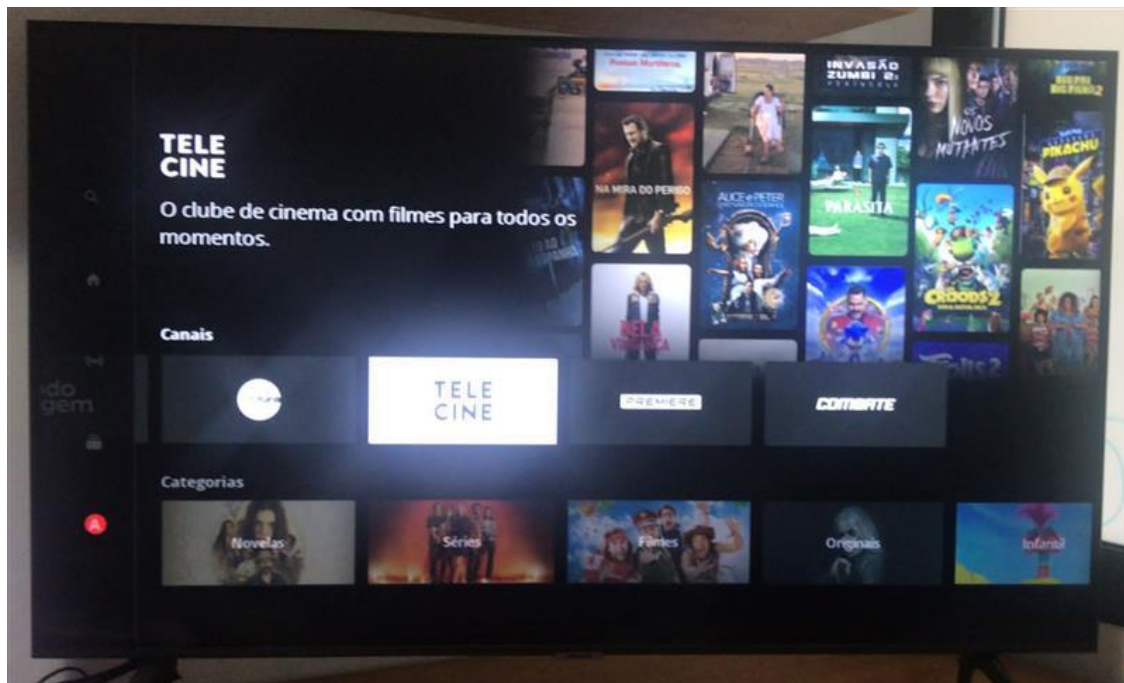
TELE
CINE

O clube de cinema com filmes para todos os momentos.

INVASÃO ZUMBI 2

NA MIRA DO PERIGO

ALICE e PETER

PARASITA

OS NOVOS MUTANTES

PIKACHU

CROODS 2

Canais

TELE
CINE

PREMIERE

COMBATE

Categorias

Novelas

Séries

Filmes

Originais

Infantil

A